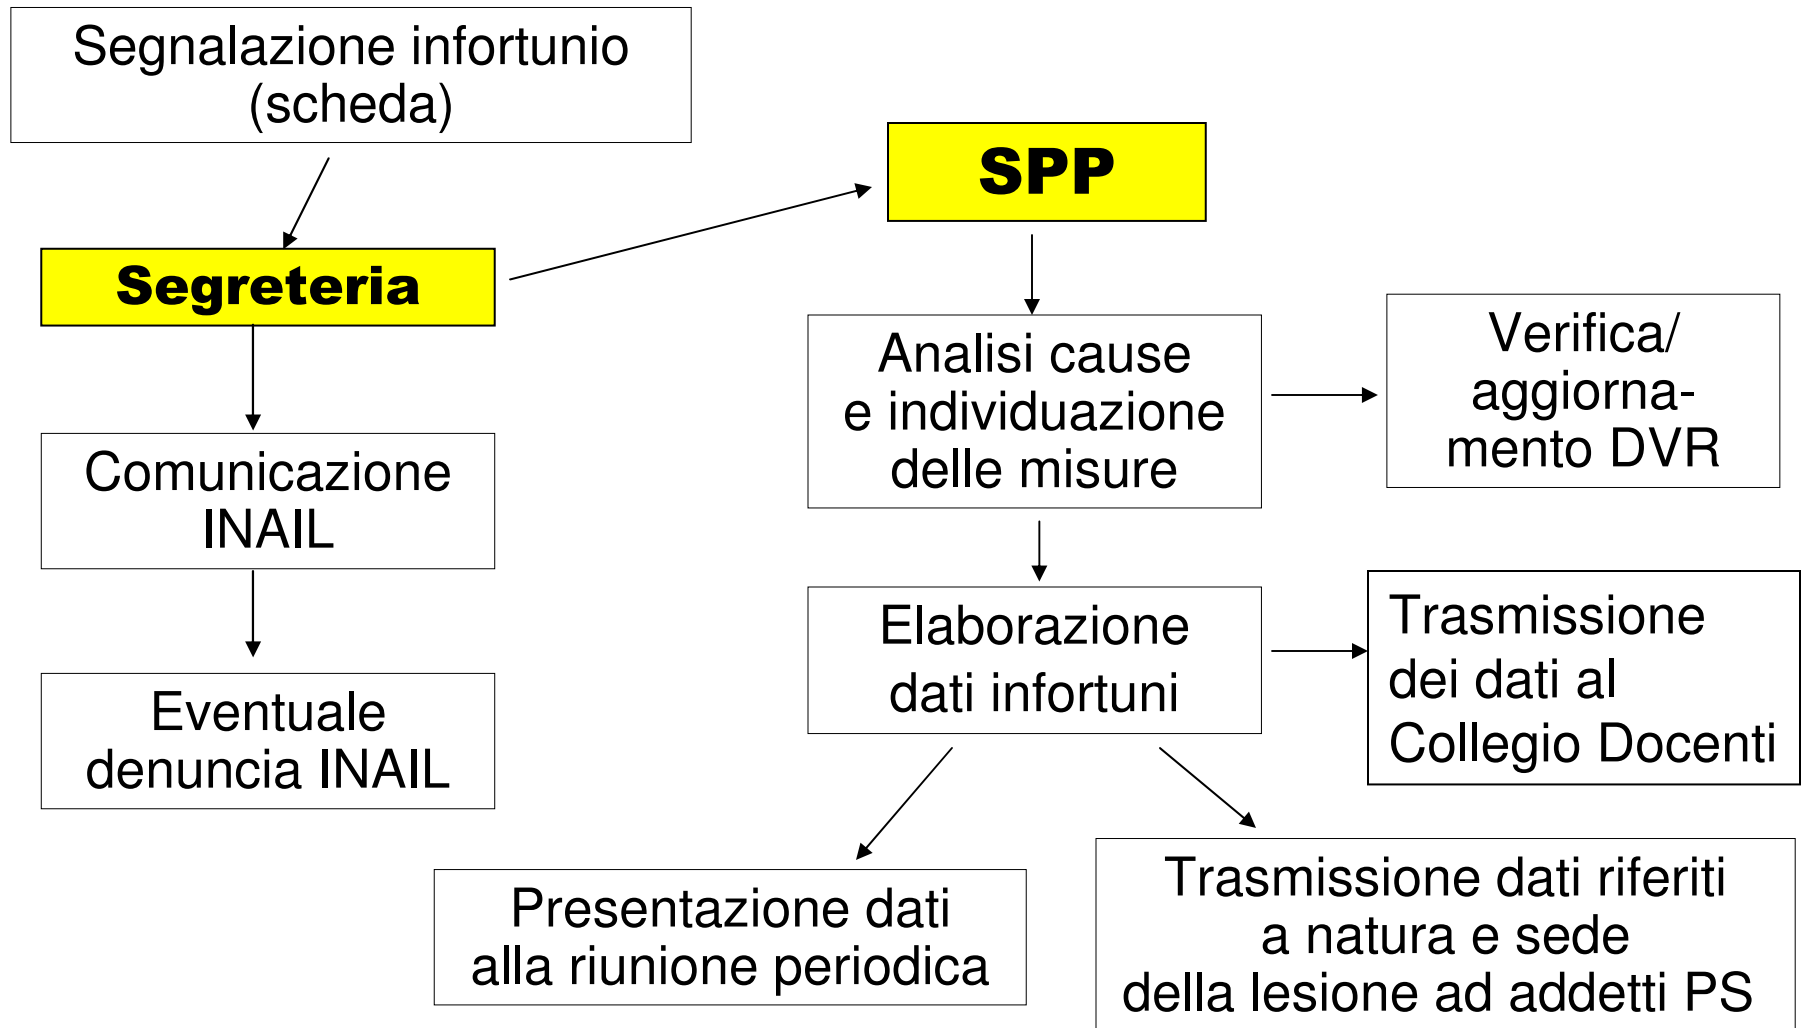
Segnalazione infortunio (scheda)

Segreteria

Comunicazione INAIL

Eventuale denuncia INAIL

SPP

Analisi cause e individuazione delle misure

Verifica/ aggiornamento DVR

Elaborazione dati infortuni

Trasmissione dei dati al Collegio Docenti

Presentazione dati alla riunione periodica

Trasmissione dati riferiti a natura e sede della lesione ad addetti PS